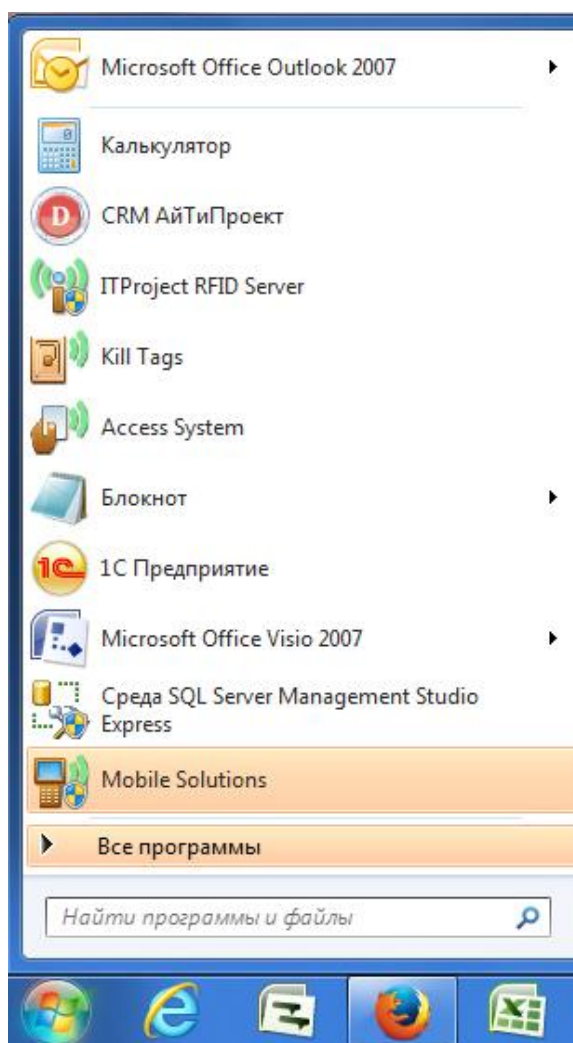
Microsoft Office Outlook 2007

Калькулятор

CRM АйТиПроект

ITProject RFID Server

Kill Tags

Access System

Блокнот

1С Предприятие

Microsoft Office Visio 2007

Среда SQL Server Management Studio Express

Mobile Solutions

Все программы

Найти программы и файлы